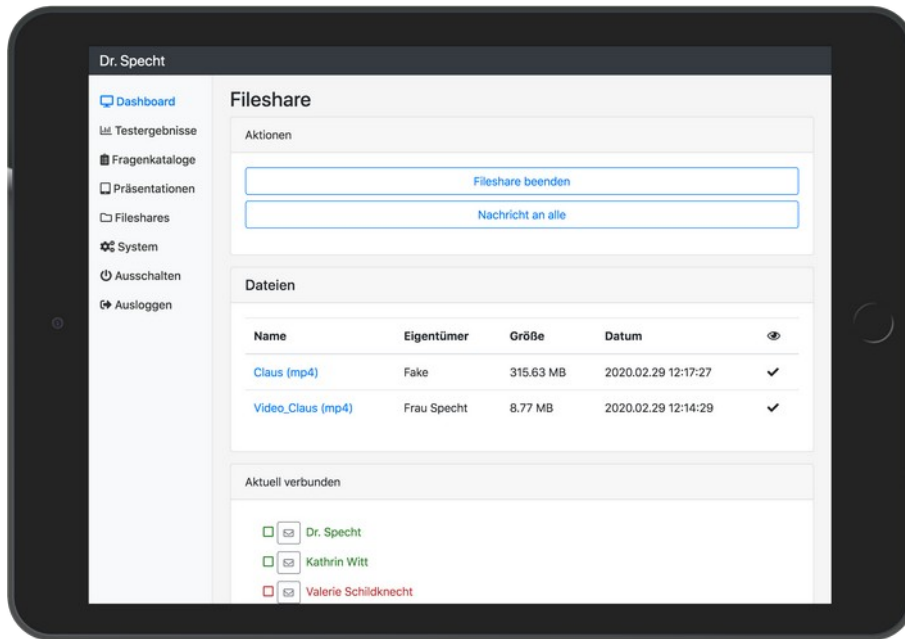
Dr. Specht

Dashboard
Testergebnisse
Fragenkataloge
Präsentationen
Fileshares
System
Ausschalten
Ausloggen

Fileshare

Aktionen

Fileshare beenden

Nachricht an alle

Dateien

| Name | Eigentümer | Größe | Datum | |
|---|---|---|---|---|
| Claus (mp4) | Fake | 315.63 MB | 2020.02.29 12:17:27 | ✓ |
| Video_Claus (mp4) | Frau Specht | 8.77 MB | 2020.02.29 12:14:29 | ✓ |

Aktuell verbunden

Dr. Specht
Kathrin Witt
Valerie Schildknecht